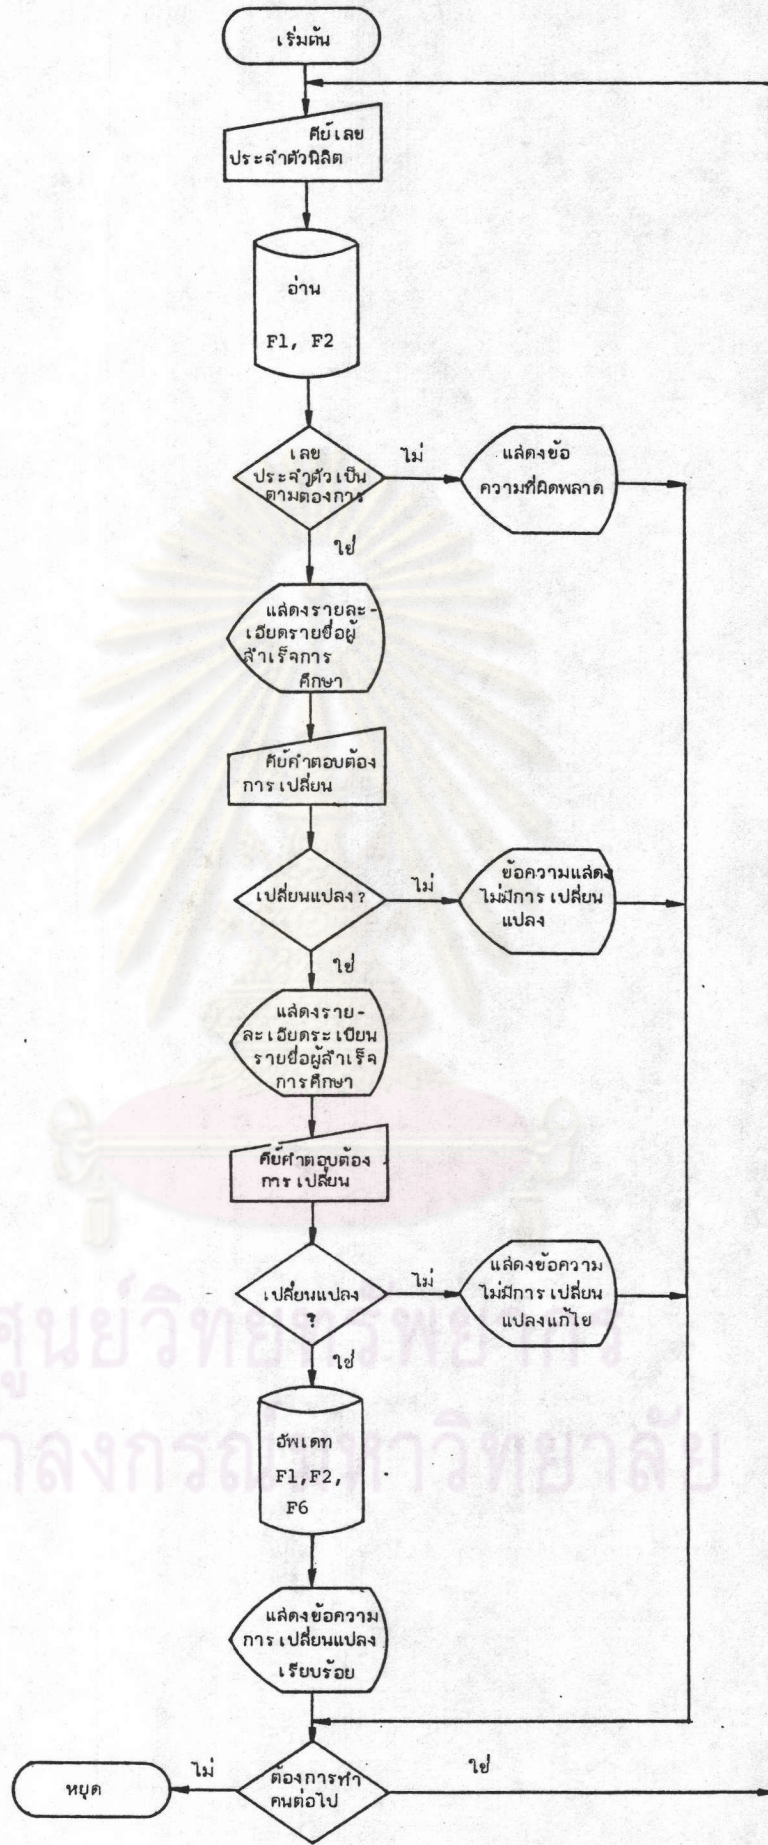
เริ่มต้น

คีย์เลข ประจำตัวนิสิต

อ่าน F1, F2

เลข ประจำตัวเป็น ตามต้องการ

ไม่

แสดงข้อ ความที่ผิดพลาด

ใช่

แสดงรายละเอียดรายชื่อผู้สำเร็จการ ศึกษา

คีย์คำตอบต้อง การเปลี่ยน

เปลี่ยนแปลง ?

ไม่

ข้อความแสดง ไม่มีการเปลี่ยน แปลง

ใช่

แสดงรายละเอียดระเบียน รายชื่อผู้สำเร็จ การศึกษา

คีย์คำตอบต้อง การเปลี่ยน

เปลี่ยนแปลง ?

ไม่

แสดงข้อความ ไม่มีการเปลี่ยน แปลงแก้ไข

ใช่

อัพเดท F1, F2, F6

แสดงข้อความ การเปลี่ยนแปลง เรียบร้อย

หยุด

ไม่

ต้องการทำ คนต่อไป

ใช่

ศูนย์วิทยทรัพยากร
จุฬาลงกรณ์มหาวิทยาลัย